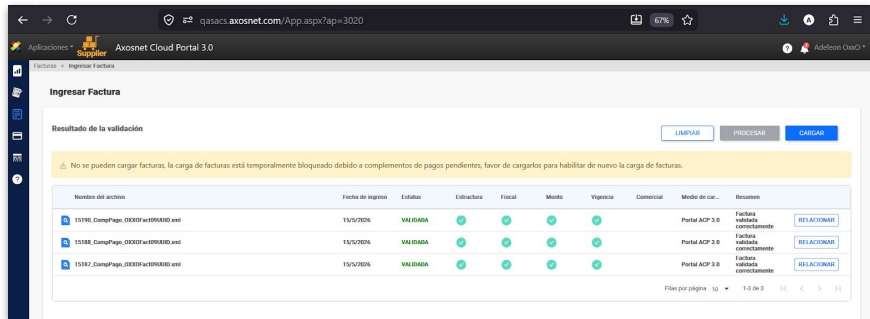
qasacs.axosnet.com/App.aspx?ap=3020

67%

Aplicaciones Supplier Axosnet Cloud Portal 3.0

Adeleon OxxO

Facturas > Ingresar Factura

Ingresar Factura

Resultado de la validación

LIMPIAR PROCESAR CARGAR

⚠ No se pueden cargar facturas, la carga de facturas está temporalmente bloqueado debido a complementos de pagos pendientes, favor de cargarlos para habilitar de nuevo la carga de facturas.

| Nombre del archivo | Fecha de ingreso | Estatus | Estructura | Fiscal | Monto | Vigencia | Comercial | Medio de car... | Resumen | |
|---|---|---|---|---|---|---|---|---|---|---|
| 15190_CompPago_OXXOFact09UUID.xml | 15/5/2026 | VALIDADA | | | | | | Portal ACP 3.0 | Factura validada correctamente | RELACIONAR |
| 15188_CompPago_OXXOFact09UUID.xml | 15/5/2026 | VALIDADA | | | | | | Portal ACP 3.0 | Factura validada correctamente | RELACIONAR |
| 15187_CompPago_OXXOFact09UUID.xml | 15/5/2026 | VALIDADA | | | | | | Portal ACP 3.0 | Factura validada correctamente | RELACIONAR |

Filas por página 10 1-3 de 3